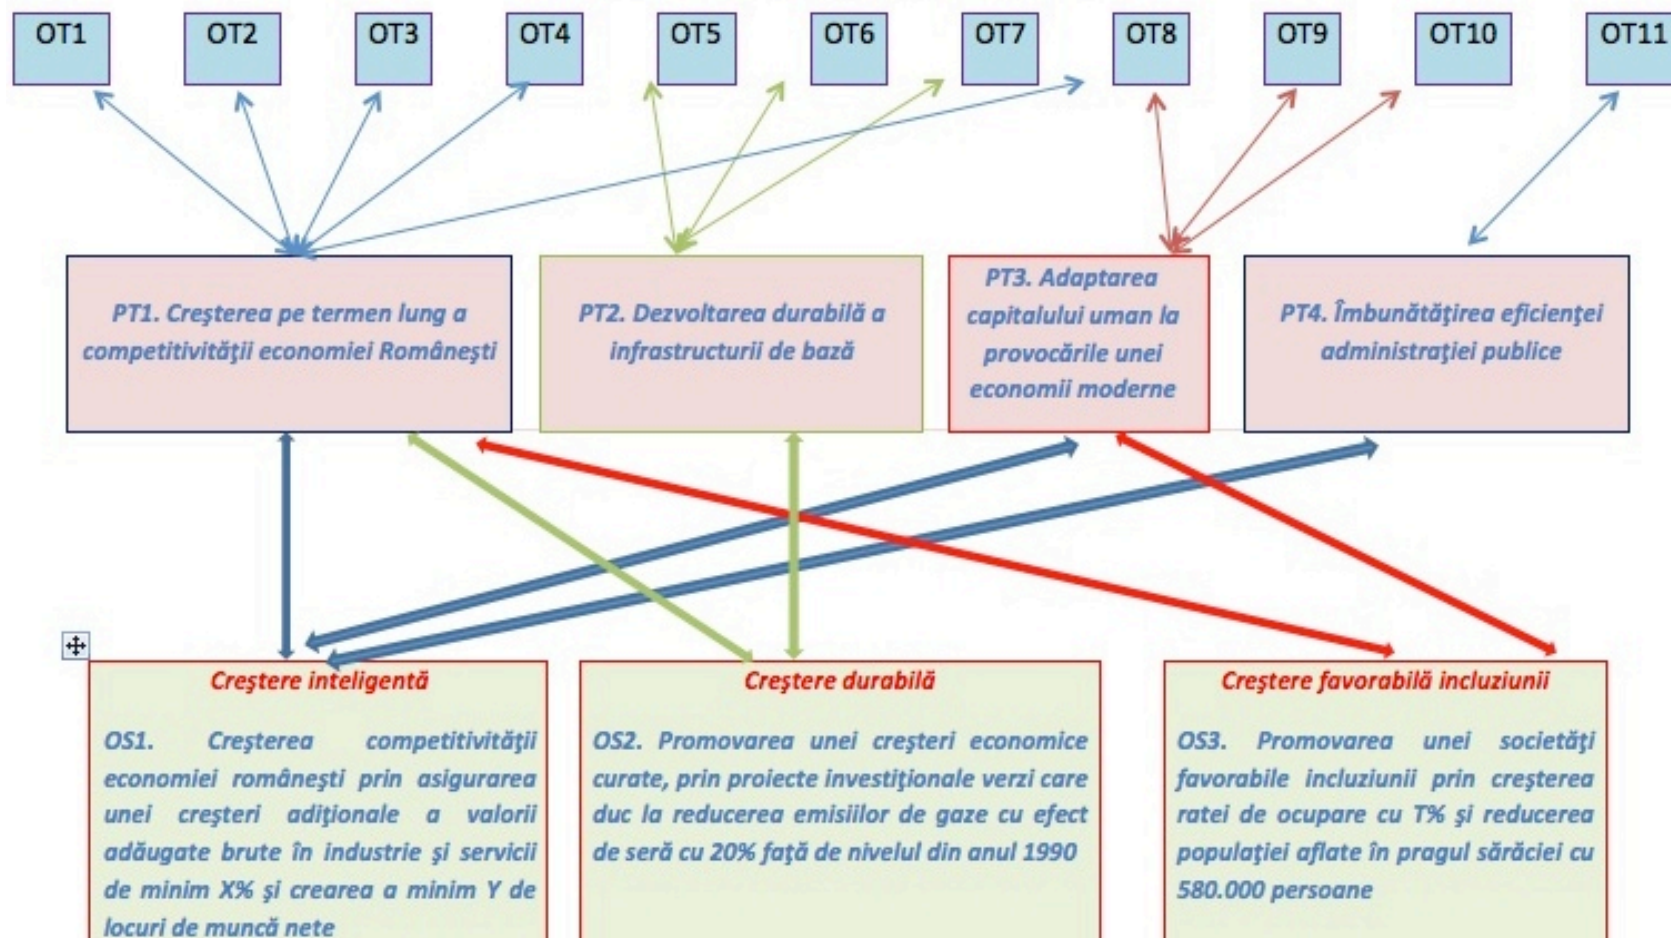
OT1 OT2 OT3 OT4 OT5 OT6 OT7 OT8 OT9 OT10 OT11

PT1. Creşterea pe termen lung a competitivităţii economiei Româneşti

PT2. Dezvoltarea durabilă a infrastructurii de bază

PT3. Adaptarea capitalului uman la provocările unei economii moderne

PT4. Îmbunătăţirea eficienţei administraţiei publice

Creştere inteligentă

OS1. Creşterea competitivităţii economiei româneşti prin asigurarea unei creşteri adiţionale a valorii adăugate brute în industrie şi servicii de minim X% şi crearea a minim Y de locuri de muncă nete

Creştere durabilă

OS2. Promovarea unei creşteri economice curate, prin proiecte investiţionale verzi care duc la reducerea emisiilor de gaze cu efect de seră cu 20% faţă de nivelul din anul 1990

Creştere favorabilă incluziunii

OS3. Promovarea unei societăţi favorabile incluziunii prin creşterea ratei de ocupare cu T% şi reducerea populaţiei aflate în pragul sărăciei cu 580.000 persoane